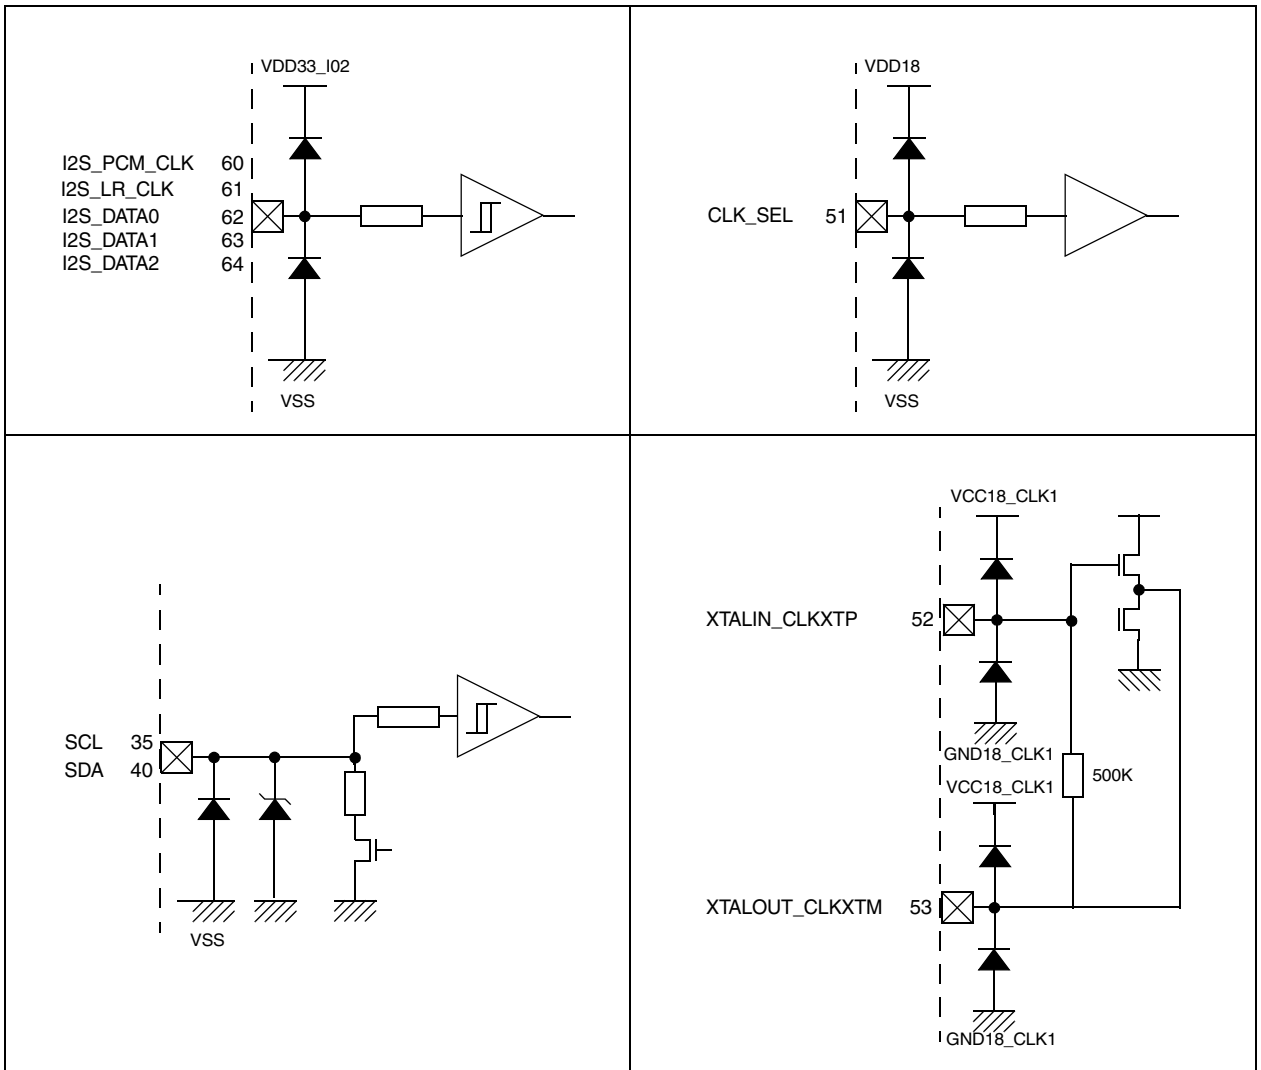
VDD33_I02

I2S_PCM_CLK 60
I2S_LR_CLK 61
I2S_DATA0 62
I2S_DATA1 63
I2S_DATA2 64

VSS

VDD18

CLK_SEL 51

VSS

SCL 35
SDA 40

VSS

VCC18_CLK1

XTALIN_CLKXTP 52

GND18_CLK1
VCC18_CLK1

500K

XTALOUT_CLKXTM 53

GND18_CLK1